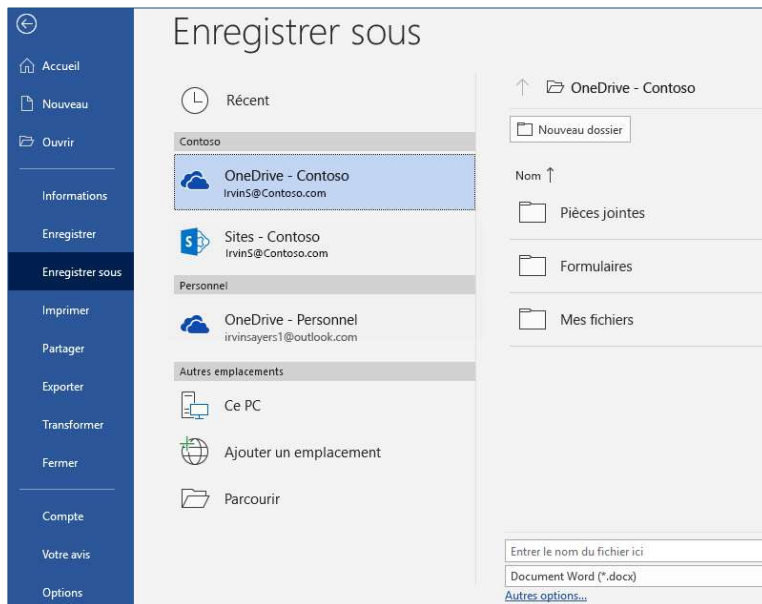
Accueil

Nouveau

Ouvrir

Informations

Enregistrer

Enregistrer sous

Imprimer

Partager

Exporter

Transformer

Fermer

Compte

Votre avis

Options

Enregistrer sous

Récent

Contoso

OneDrive - Contoso
IrvinS@Contoso.com

Sites - Contoso
IrvinS@Contoso.com

Personnel

OneDrive - Personnel
irvinsayers1@outlook.com

Autres emplacements

Ce PC

Ajouter un emplacement

Parcourir

OneDrive - Contoso

Nouveau dossier

Nom

Pièces jointes

Formulaires

Mes fichiers

Entrer le nom du fichier ici

Document Word (*.docx)

Autres options...